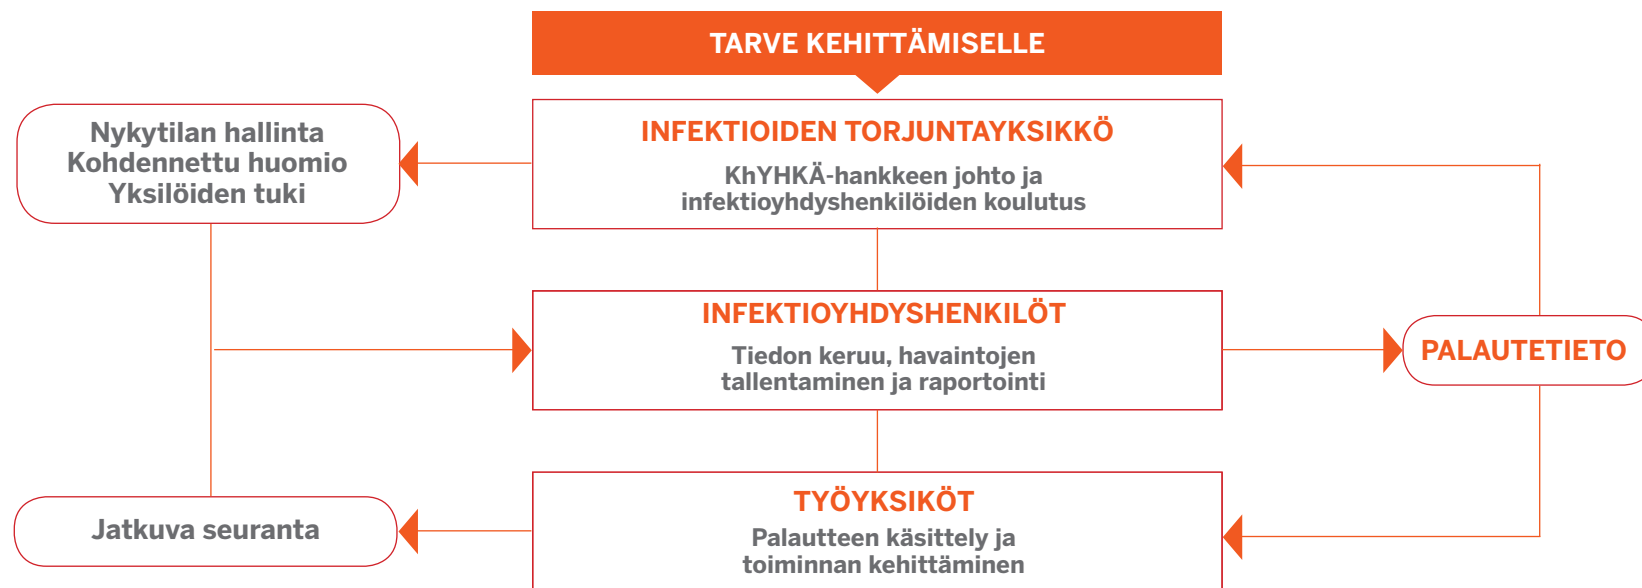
TARVE KEHITTÄMISELLE

Nykytilan hallinta
Kohdennettu huomio
Yksilöiden tuki

INFEKTIOIDEN TORJUNTAYKSIKKÖ
KhYHKÄ-hankkeen johto ja infektioyhdyshenkilöiden koulutus

INFEKTIOYHDYSHENKILÖT
Tiedon keruu, havaintojen tallentaminen ja raportointi

PALAUTETIETO

Jatkuva seuranta

TYÖYKSIKÖT
Palautteen käsittely ja toiminnan kehittäminen